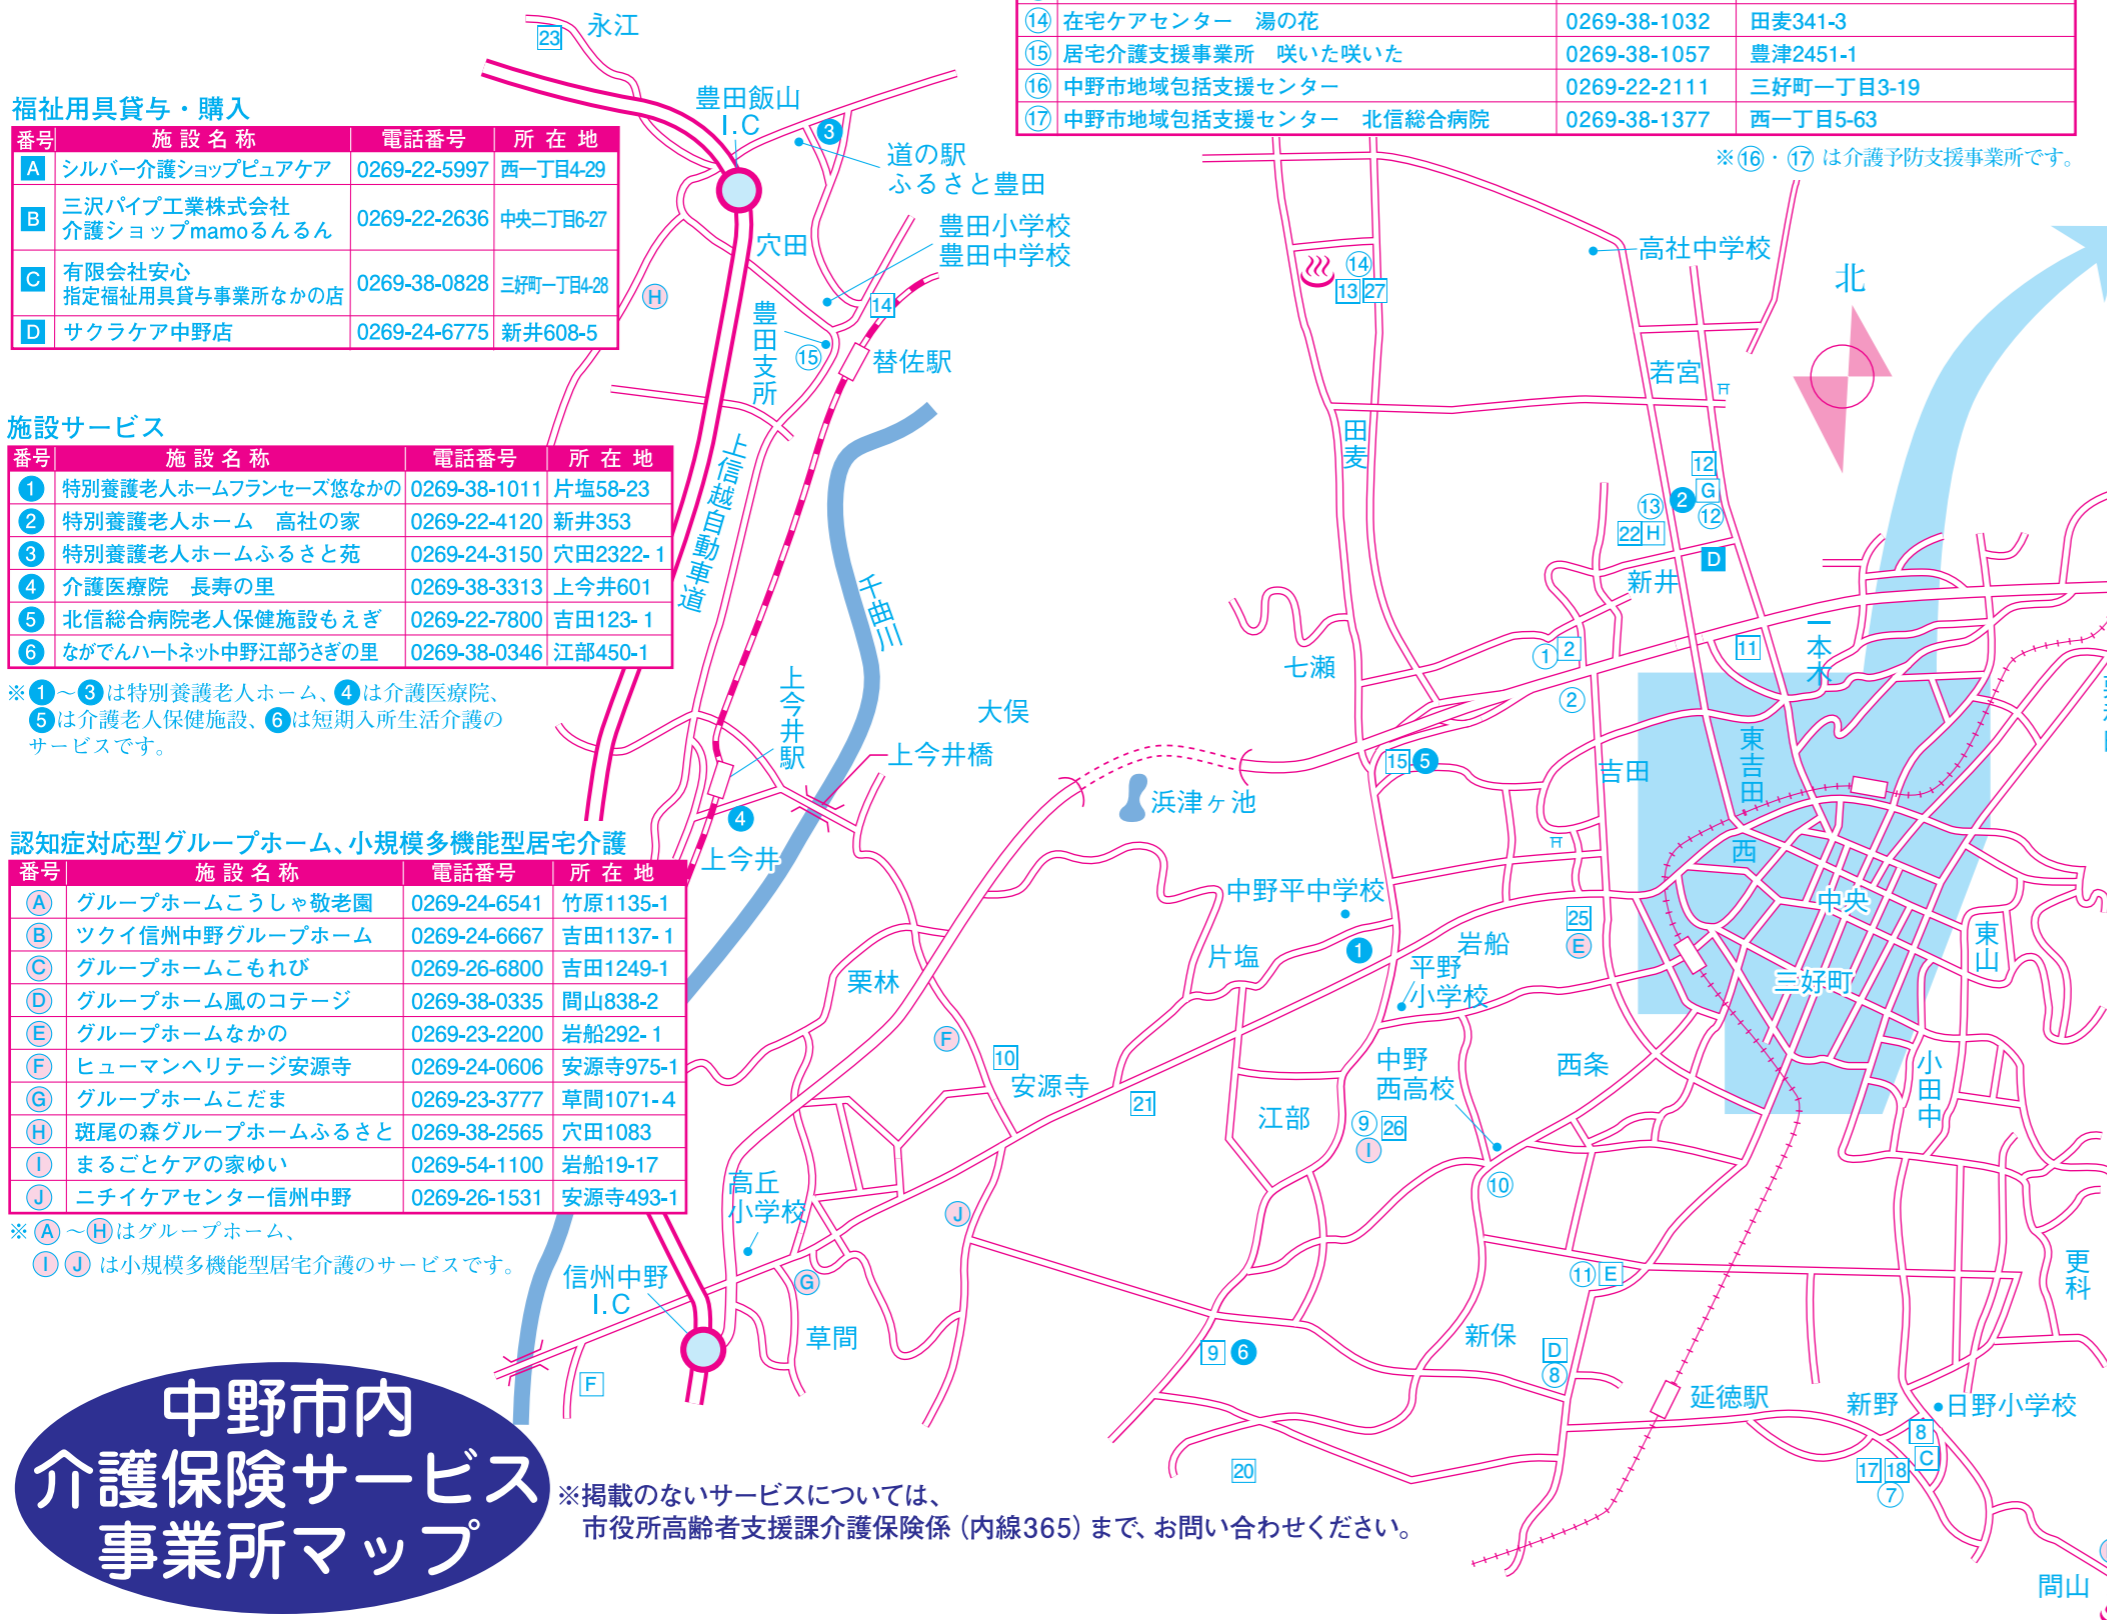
| ⑭ | 在宅ケアセンター　湯の花 | 0269-38-1032 | 田麦341-3 |
|---|---|---|---|
| ⑮ | 居宅介護支援事業所　咲いた咲いた | 0269-38-1057 | 豊津2451-1 |
| ⑯ | 中野市地域包括支援センター | 0269-22-2111 | 三好町一丁目3-19 |
| ⑰ | 中野市地域包括支援センター　北信総合病院 | 0269-38-1377 | 西一丁目5-63 |

※⑯・⑰は介護予防支援事業所です。

福祉用具貸与・購入

| 番号 | 施設名称 | 電話番号 | 所在地 |
|---|---|---|---|
| A | シルバー介護ショップピュアケア | 0269-22-5997 | 西一丁目4-29 |
| B | 三沢パイプ工業株式会社 介護ショップmamoるんるん | 0269-22-2636 | 中央二丁目6-27 |
| C | 有限会社安心 指定福祉用具貸与事業所なかの店 | 0269-38-0828 | 三好町一丁目4-28 |
| D | サクラケア中野店 | 0269-24-6775 | 新井608-5 |

施設サービス

| 番号 | 施設名称 | 電話番号 | 所在地 |
|---|---|---|---|
| 1 | 特別養護老人ホームフランセーズ悠なかの | 0269-38-1011 | 片塩58-23 |
| 2 | 特別養護老人ホーム　高社の家 | 0269-22-4120 | 新井353 |
| 3 | 特別養護老人ホームふるさと苑 | 0269-24-3150 | 穴田2322-1 |
| 4 | 介護医療院　長寿の里 | 0269-38-3313 | 上今井601 |
| 5 | 北信総合病院老人保健施設もえぎ | 0269-22-7800 | 吉田123-1 |
| 6 | ながでんハートネット中野江部うさぎの里 | 0269-38-0346 | 江部450-1 |

※1～3は特別養護老人ホーム、4は介護医療院、5は介護老人保健施設、6は短期入所生活介護のサービスです。

認知症対応型グループホーム、小規模多機能型居宅介護

| 番号 | 施設名称 | 電話番号 | 所在地 |
|---|---|---|---|
| Ⓐ | グループホームこうしゃ敬老園 | 0269-24-6541 | 竹原1135-1 |
| Ⓑ | ツクイ信州中野グループホーム | 0269-24-6667 | 吉田1137-1 |
| Ⓒ | グループホームこもれび | 0269-26-6800 | 吉田1249-1 |
| Ⓓ | グループホーム風のコテージ | 0269-38-0335 | 間山838-2 |
| Ⓔ | グループホームなかの | 0269-23-2200 | 岩船292-1 |
| Ⓕ | ヒューマンヘリテージ安源寺 | 0269-24-0606 | 安源寺975-1 |
| Ⓖ | グループホームこだま | 0269-23-3777 | 草間1071-4 |
| Ⓗ | 斑尾の森グループホームふるさと | 0269-38-2565 | 穴田1083 |
| Ⓘ | まるごとケアの家ゆい | 0269-54-1100 | 岩船19-17 |
| Ⓙ | ニチイケアセンター信州中野 | 0269-26-1531 | 安源寺493-1 |

※Ⓐ～Ⓗはグループホーム、ⒾⒿは小規模多機能型居宅介護のサービスです。

永江 23 豊田飯山 I.C 3 道の駅 ふるさと豊田 穴田 豊田小学校 豊田中学校 Ⓗ 豊田支所 ⑮ 14 替佐駅 上信越自動車道 千曲川 上今井駅 大俣 上今井橋 4 上今井 浜津ヶ池 栗林 Ⓕ 10 安源寺 21 高丘小学校 Ⓙ Ⓖ 信州中野 I.C 草間 F ⑭ 13 27 田麦 高社中学校 北 若宮 12 ⑬ 2 G ⑫ 22 H D 新井 七瀬 ①2 ② 11 一本木 15 5 吉田 東吉田 西 中野平中学校 片塩 1 岩船 平野小学校 25 Ⓔ 中央 三好町 東山 中野西高校 西条 江部 ⑨26 Ⓘ ⑩ 小田中 ⑪E 新保 D ⑧ 9 6 延徳駅 新野 日野小学校 8 C 17 18 ⑦ 20 更科 間山

中野市内 介護保険サービス 事業所マップ

※掲載のないサービスについては、市役所高齢者支援課介護保険係（内線365）まで、お問い合わせください。